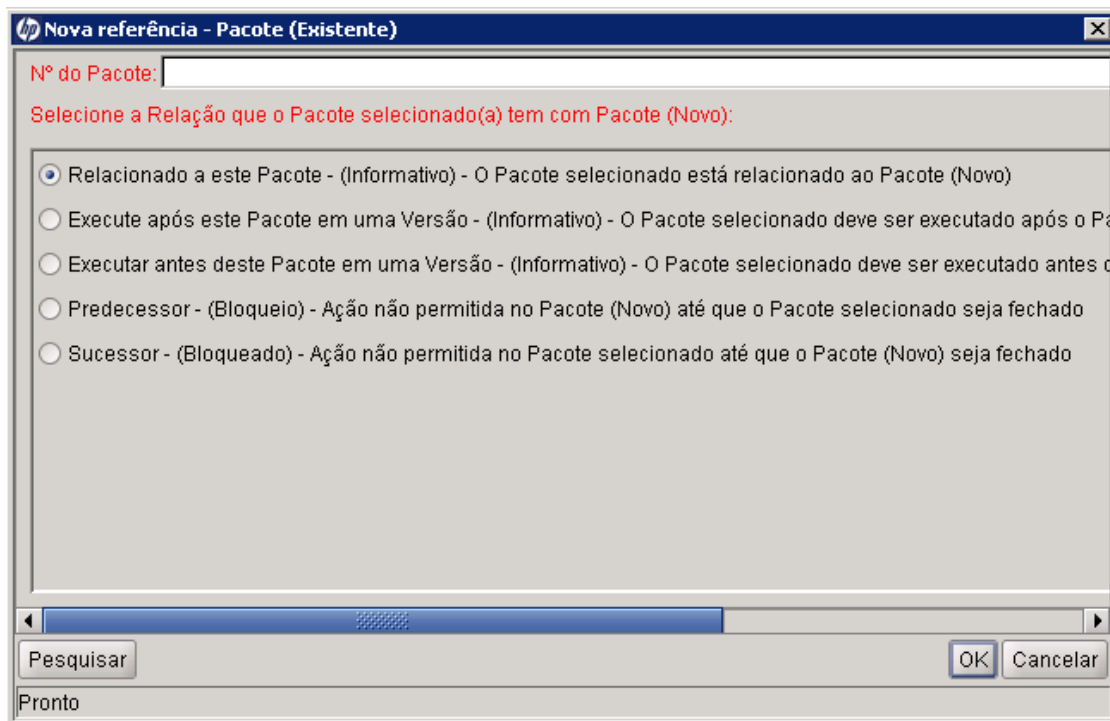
Nova referência - Pacote (Existente)

Nº do Pacote:

Selecione a Relação que o Pacote selecionado(a) tem com Pacote (Novo):

Relacionado a este Pacote - (Informativo) - O Pacote selecionado está relacionado ao Pacote (Novo)

Execute após este Pacote em uma Versão - (Informativo) - O Pacote selecionado deve ser executado após o P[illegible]

Executar antes deste Pacote em uma Versão - (Informativo) - O Pacote selecionado deve ser executado antes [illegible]

Predecessor - (Bloqueio) - Ação não permitida no Pacote (Novo) até que o Pacote selecionado seja fechado

Sucessor - (Bloqueado) - Ação não permitida no Pacote selecionado até que o Pacote (Novo) seja fechado

Pesquisar

OK

Cancelar

Pronto